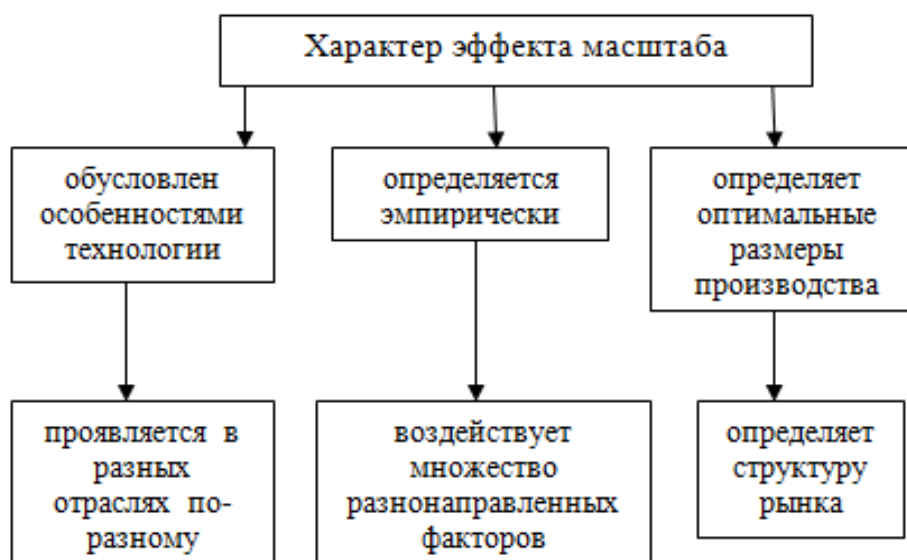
Характер эффекта масштаба

обусловлен особенностями технологии

проявляется в разных отраслях по-разному

определяется эмпирически

воздействует множество разнонаправленных факторов

определяет оптимальные размеры производства

определяет структуру рынка